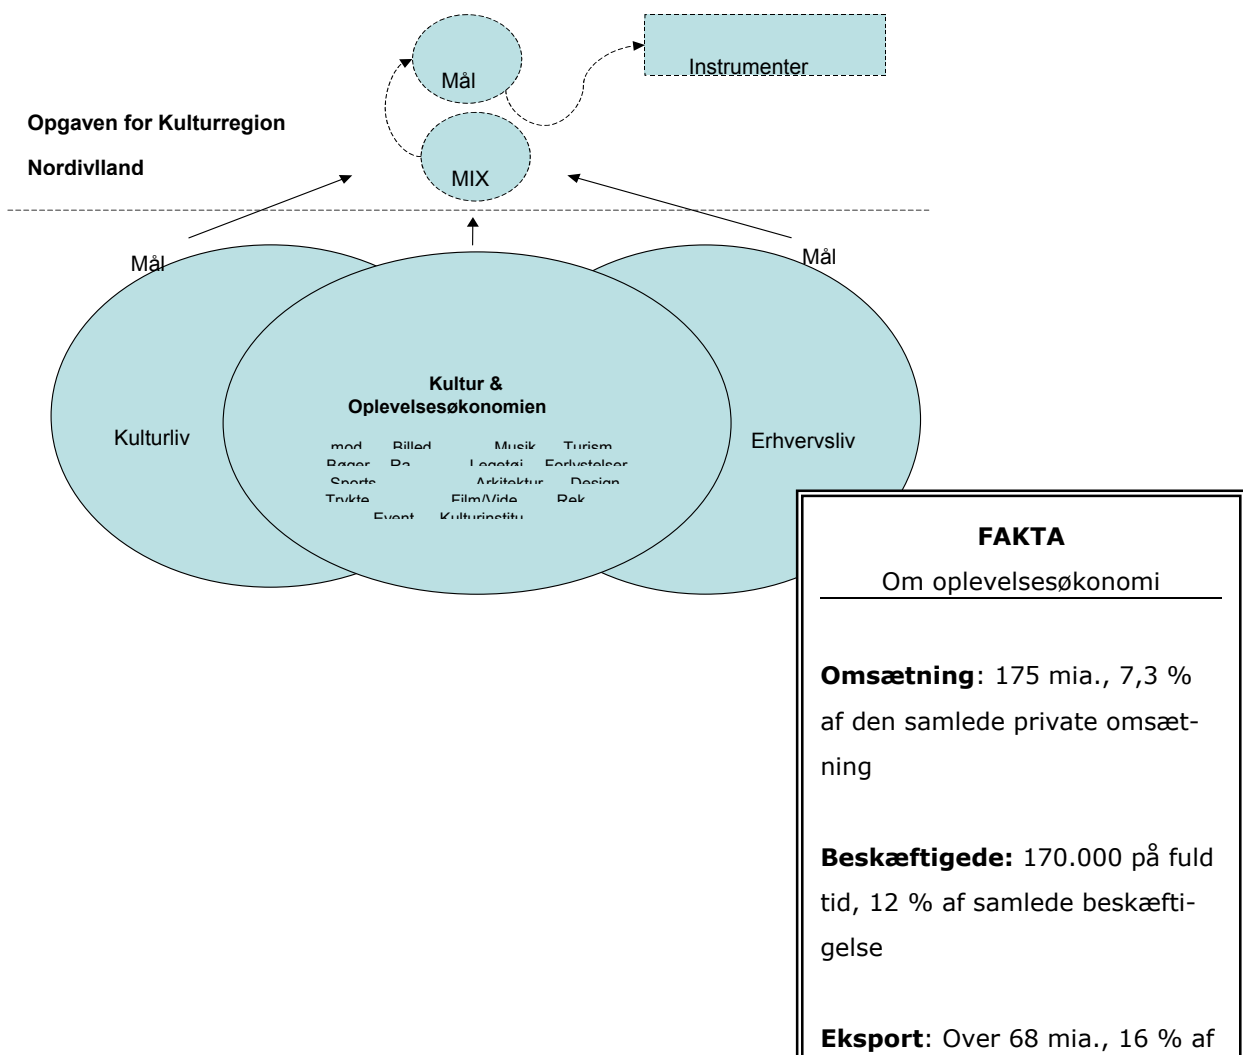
Mål

Instrumenter

Opgaven for Kulturregion Nordivlland

MIX

Mål

Mål

Kulturliv

Kultur & Oplevelsesøkonomien

mod Billed Musik Turism Bøger Pa Legetøj Forlystelser Sports Arkitektur Design Trykte Film/Vide Rek Event Kulturinstitu

Erhvervsliv

FAKTA

Om oplevelsesøkonomi

**Omsætning**: 175 mia., 7,3 % af den samlede private omsætning

**Beskæftigede:** 170.000 på fuld tid, 12 % af samlede beskæftigelse

**Eksport**: Over 68 mia., 16 % af